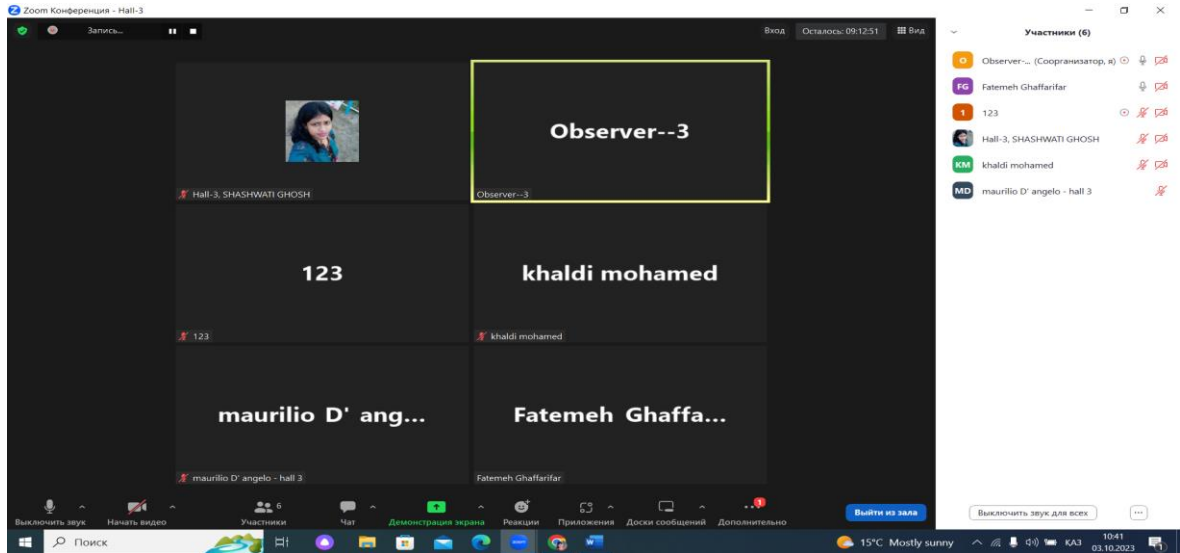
Zoom Конференция - Hall-3

Запись...

Вход Осталось: 09:12:51 Вид

Участники (6)

O Observer-... (Соорганизатор, я)
FG Fatemeh Ghaffarifar
1 123
Hall-3, SHASHWATI GHOSH
KM khaldi mohamed
MD maurilio D' angelo - hall 3

Hall-3, SHASHWATI GHOSH

Observer--3

Observer--3

123

123

khaldi mohamed

khaldi mohamed

maurilio D' ang...

maurilio D' angelo - hall 3

Fatemeh Ghaffa...

Fatemeh Ghaffarifar

Выключить звук Начать видео 6 Участники Чат Демонстрация экрана Реакции Приложения Доски сообщений 1 Дополнительно Выйти из зала

Выключить звук для всех ...

Поиск

15°C Mostly sunny КАЗ 10:41 03.10.2023